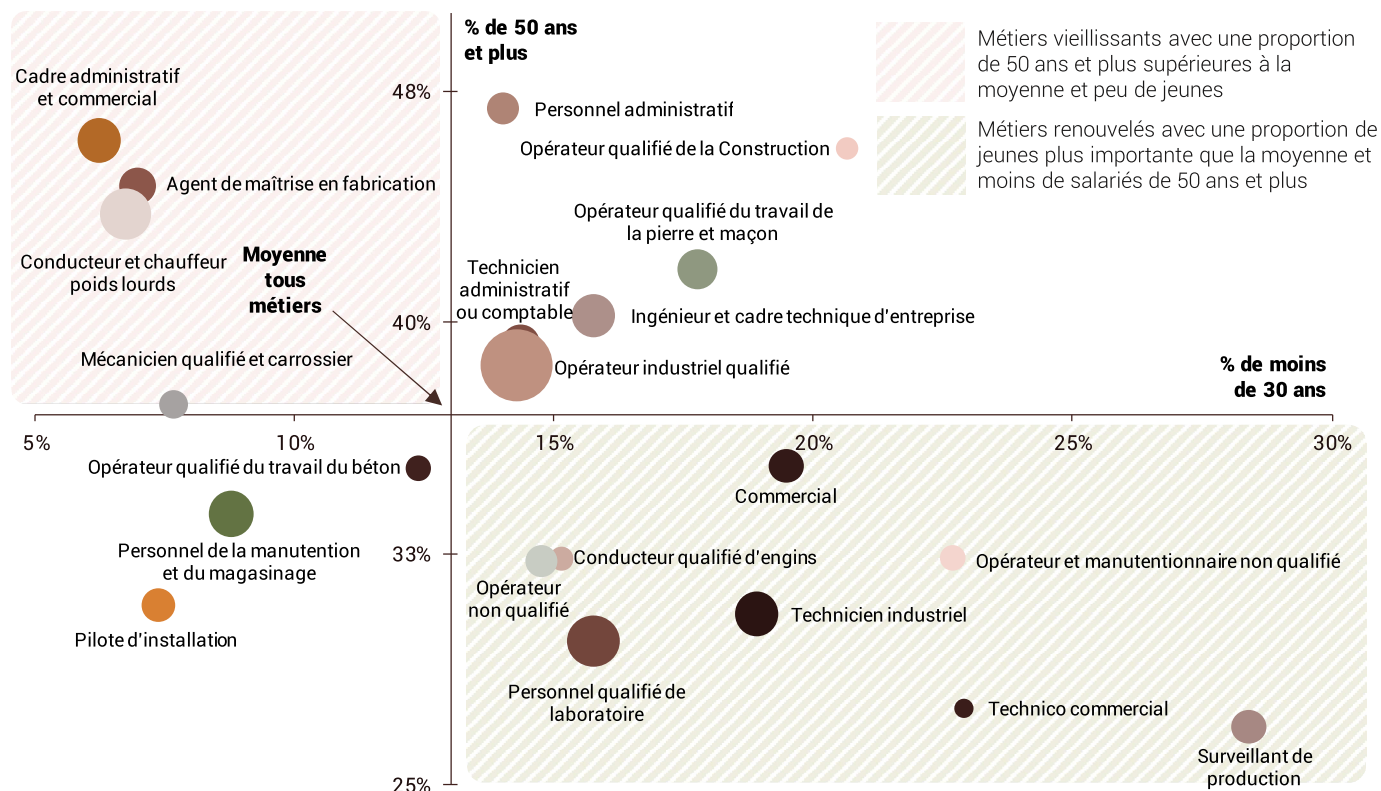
% de 50 ans et plus

Métiers vieillissants avec une proportion de 50 ans et plus supérieures à la moyenne et peu de jeunes

Métiers renouvelés avec une proportion de jeunes plus importante que la moyenne et moins de salariés de 50 ans et plus

Cadre administratif et commercial

48%

Personnel administratif

Opérateur qualifié de la Construction

Agent de maîtrise en fabrication

Opérateur qualifié du travail de la pierre et maçon

Conducteur et chauffeur poids lourds

Moyenne tous métiers

Technicien administratif ou comptable

40%

Ingénieur et cadre technique d'entreprise

Mécanicien qualifié et carrossier

Opérateur industriel qualifié

% de moins de 30 ans

5%

10%

15%

20%

25%

30%

Opérateur qualifié du travail du béton

Commercial

Personnel de la manutention et du magasinage

33%

Conducteur qualifié d'engins

Opérateur et manutentionnaire non qualifié

Opérateur non qualifié

Technicien industriel

Pilote d'installation

Personnel qualifié de laboratoire

Technico commercial

Surveillant de production

25%